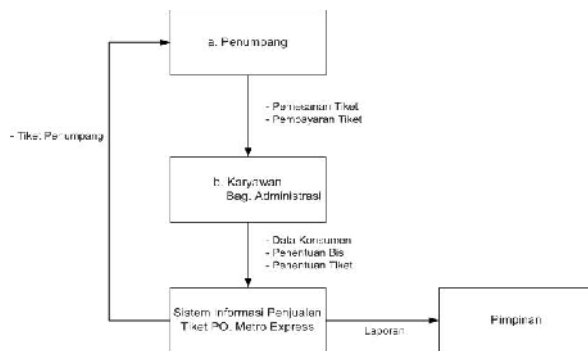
a. Penumpang

- Pemesanan Tiket
- Pembayaran Tiket

- Tiket Penumpang

b. Karyawan
Bag. Administrasi

- Data Konsumen
- Penentuan Bis
- Penentuan Tiket

Sistem Informasi Penjualan Tiket PO. Metro Express

Laporan

Pimpinan